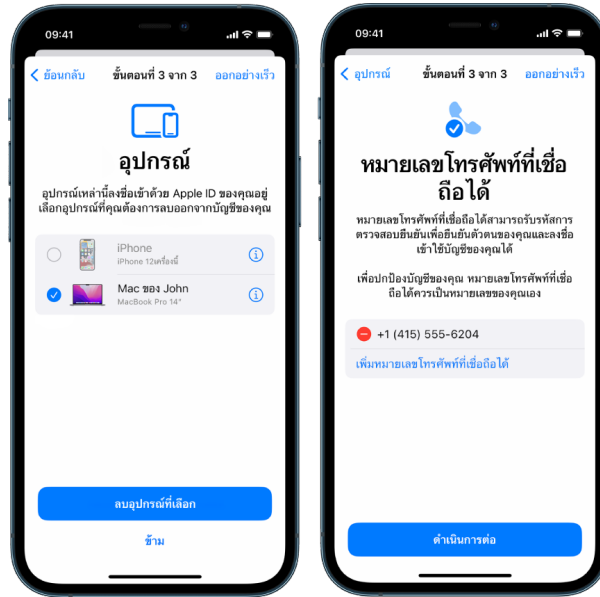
09:41

ย้อนกลับ ขั้นตอนที่ 3 จาก 3 ออกอย่างเร็ว

อุปกรณ์

อุปกรณ์เหล่านี้ลงชื่อเข้าด้วย Apple ID ของคุณอยู่ เลือกอุปกรณ์ที่คุณต้องการลบออกจากบัญชีของคุณ

iPhone
iPhone 12เครื่องนี้

Mac ของ John
MacBook Pro 14"

ลบอุปกรณ์ที่เลือก

ข้าม

09:41

อุปกรณ์ ขั้นตอนที่ 3 จาก 3 ออกอย่างเร็ว

หมายเลขโทรศัพท์ที่เชื่อถือได้

หมายเลขโทรศัพท์ที่เชื่อถือได้สามารถรับรหัสการตรวจสอบยืนยันเพื่อยืนยันตัวตนของคุณและลงชื่อเข้าใช้บัญชีของคุณได้

เพื่อปกป้องบัญชีของคุณ หมายเลขโทรศัพท์ที่เชื่อถือได้ควรเป็นหมายเลขของคุณเอง

+1 (415) 555-6204

เพิ่มหมายเลขโทรศัพท์ที่เชื่อถือได้

ดำเนินการต่อ